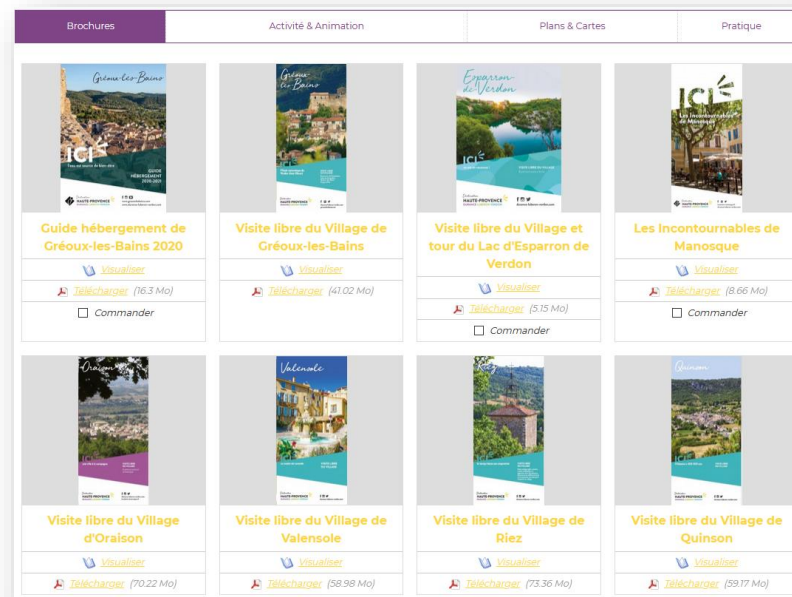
Brochures | Activité & Animation | Plans & Cartes | Pratique

Gréoux-les-Bains
ICI
GUIDE HÉBERGEMENT 2020-2021

Guide hébergement de Gréoux-les-Bains 2020
Visualiser
Télécharger (16.3 Mo)
Commander

Gréoux-les-Bains

Visite libre du Village de Gréoux-les-Bains
Visualiser
Télécharger (41.02 Mo)

Esparron-de-Verdon
ICI

Visite libre du Village et tour du Lac d'Esparron de Verdon
Visualiser
Télécharger (5.15 Mo)
Commander

ICI
Les Incontournables de Manosque

Les Incontournables de Manosque
Visualiser
Télécharger (8.66 Mo)
Commander

Oraison

Visite libre du Village d'Oraison
Visualiser
Télécharger (70.22 Mo)

Valensole

Visite libre du Village de Valensole
Visualiser
Télécharger (58.98 Mo)

Riez

Visite libre du Village de Riez
Visualiser
Télécharger (73.36 Mo)

Quinson

Visite libre du Village de Quinson
Visualiser
Télécharger (59.17 Mo)